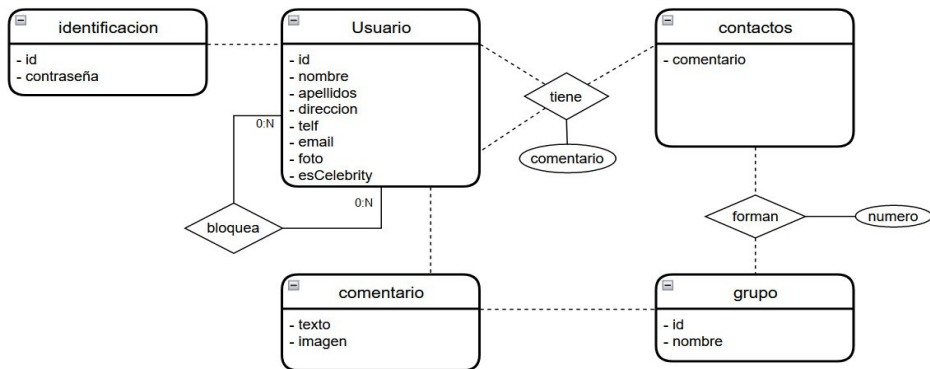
identificacion

- id
- contraseña

Usuario

- id
- nombre
- apellidos
- direccion
- telf
- email
- foto
- esCelebrity

contactos

- comentario

tiene

comentario

0:N

0:N

bloquea

forman

numero

comentario

- texto
- imagen

grupo

- id
- nombre